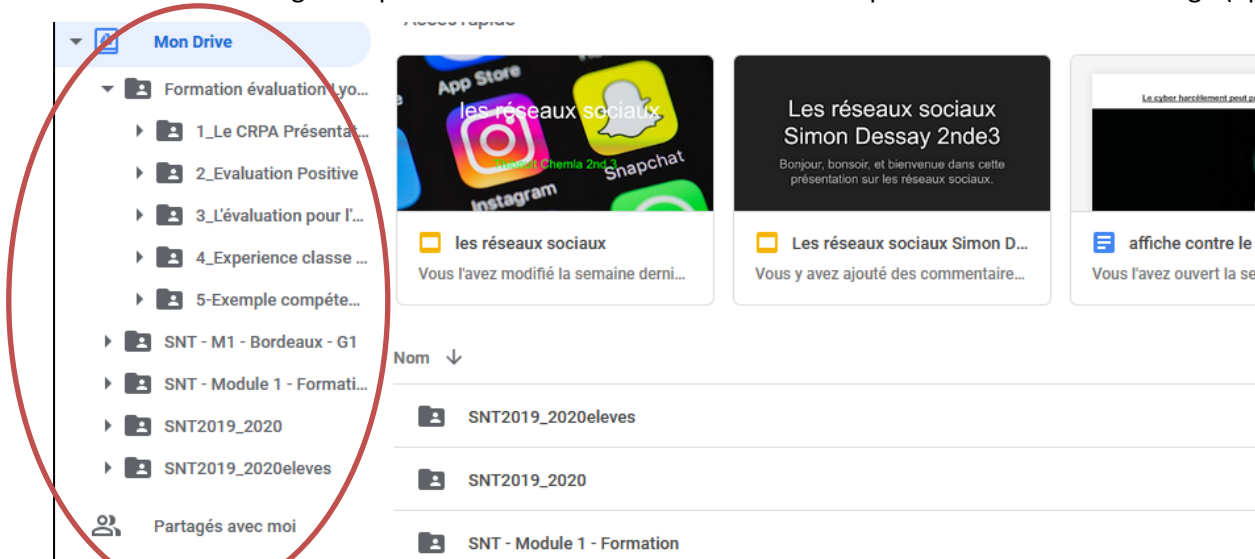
Accès rapide

Mon Drive
Formation évaluation Lyo...
1_Le CRPA Présentat...
2_Evaluation Positive
3_L'évaluation pour l'...
4_Experience classe ...
5-Exemple compéte...
SNT - M1 - Bordeaux - G1
SNT - Module 1 - Formati...
SNT2019_2020
SNT2019_2020eleves
Partagés avec moi

App Store
les réseaux sociaux
Travail Chemla 2nd 3
Snapchat
Instagram

les réseaux sociaux
Vous l'avez modifié la semaine derni...

Les réseaux sociaux
Simon Dessay 2nde3
Bonjour, bonsoir, et bienvenue dans cette présentation sur les réseaux sociaux.

Les réseaux sociaux Simon D...
Vous y avez ajouté des commentaire...

Le cyber harcèlement peut p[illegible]

affiche contre le
Vous l'avez ouvert la se

Nom

SNT2019_2020eleves
SNT2019_2020
SNT - Module 1 - Formation